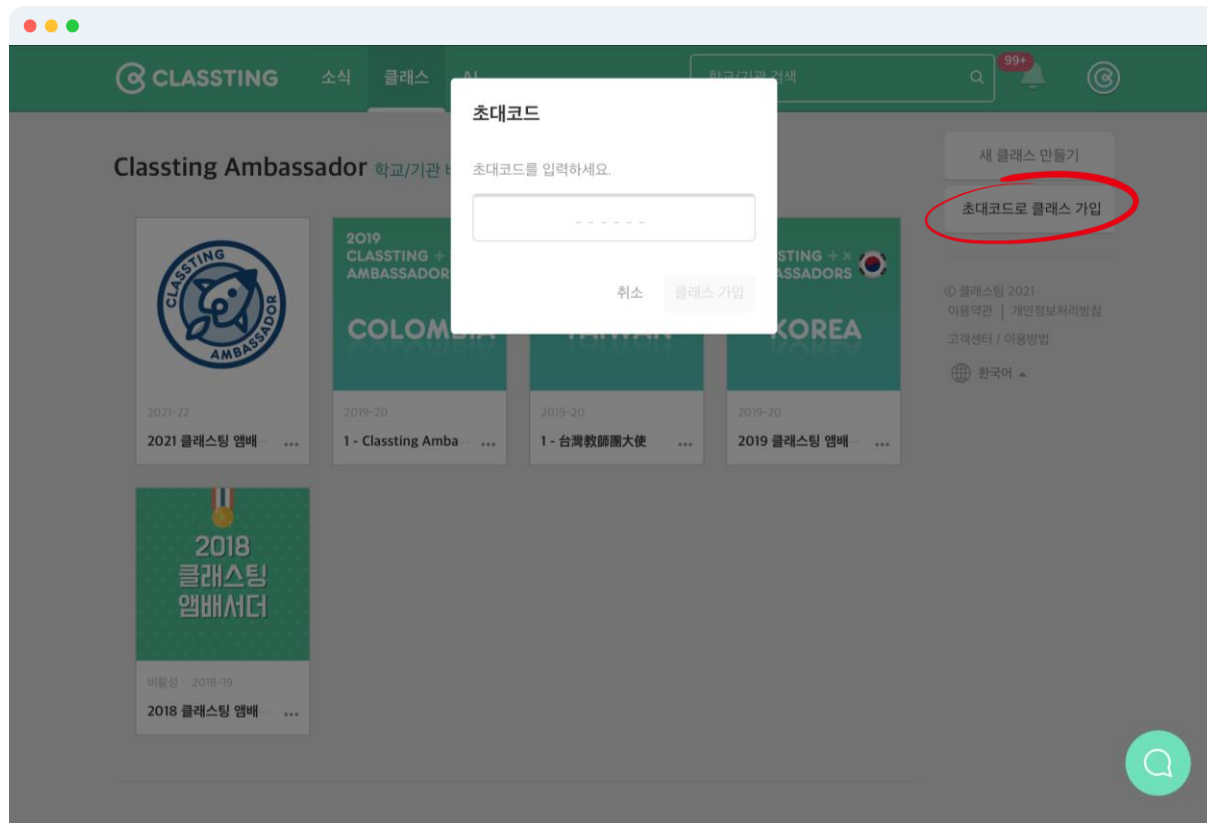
CLASSTING 소식 클래스 AI

학교/기관 검색

99+

초대코드

초대코드를 입력하세요.

- - - - - -

취소 클래스 가입

Classting Ambassador 학교/기관 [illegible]

새 클래스 만들기

초대코드로 클래스 가입

© 클래스팅 2021
이용약관 | 개인정보처리방침
고객센터 / 이용방법
한국어

CLASSTING AMBASSADOR

2021-22
2021 클래스팅 앰배 ...

2019 CLASSTING + AMBASSADORS
COLOMBIA
2019-20
1 - Classting Amba ...

TAIWAN
2019-20
1 - 台灣教師團大使 ...

CLASSTING + AMBASSADORS
KOREA
2019-20
2019 클래스팅 앰배 ...

2018 클래스팅 앰배서더
비활성 · 2018-19
2018 클래스팅 앰배 ...